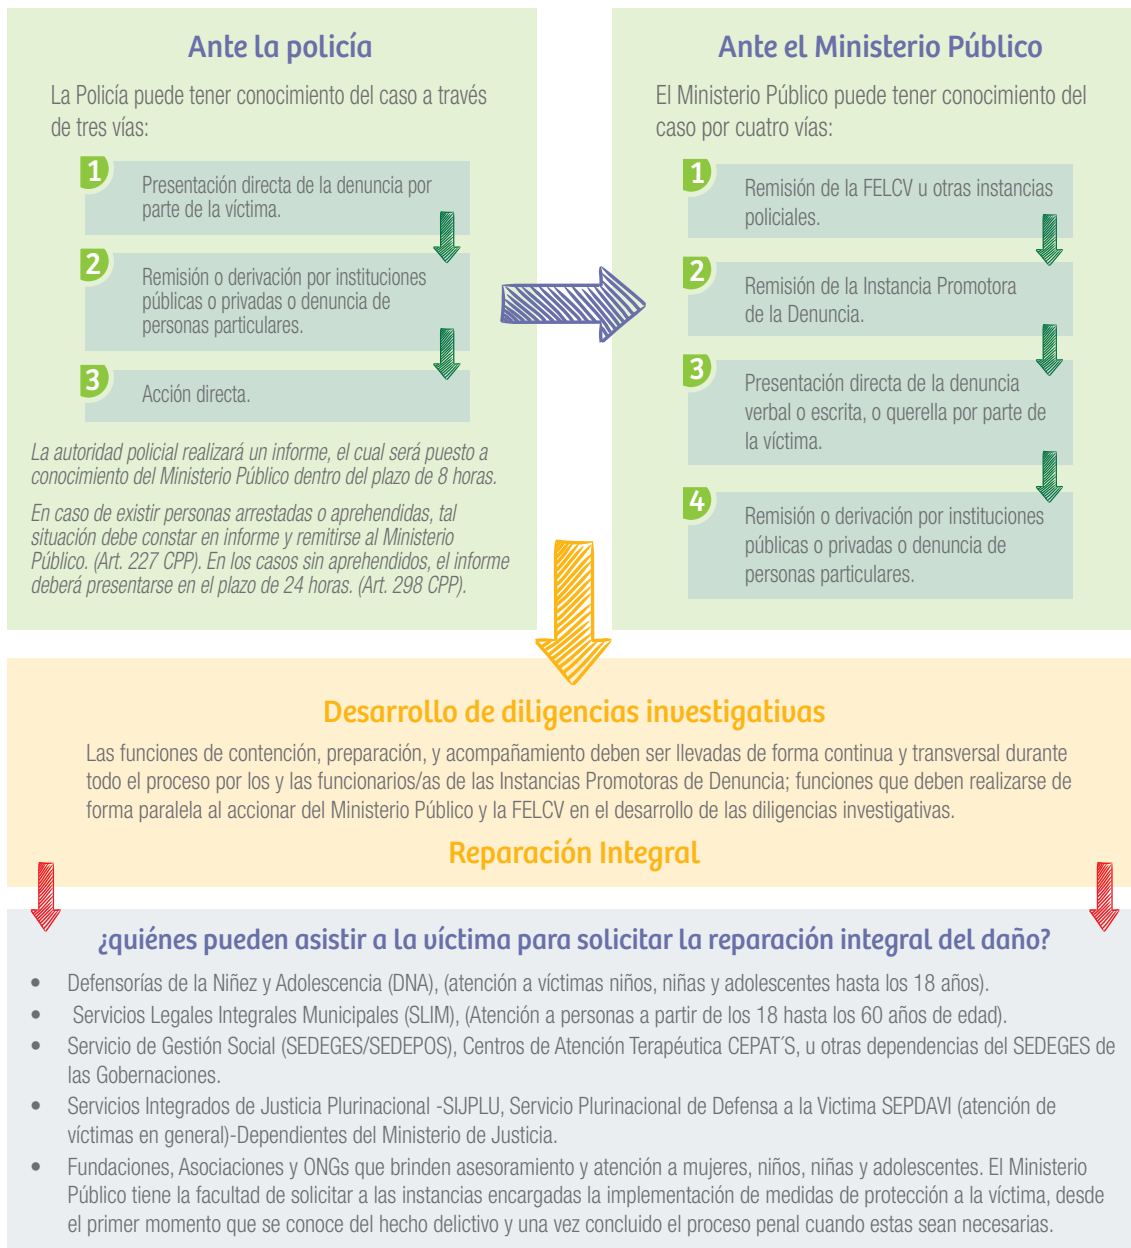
Ante la policía

La Policía puede tener conocimiento del caso a través de tres vías:

1 Presentación directa de la denuncia por parte de la víctima.

2 Remisión o derivación por instituciones públicas o privadas o denuncia de personas particulares.

3 Acción directa.

La autoridad policial realizará un informe, el cual será puesto a conocimiento del Ministerio Público dentro del plazo de 8 horas.

En caso de existir personas arrestadas o aprehendidas, tal situación debe constar en informe y remitirse al Ministerio Público. (Art. 227 CPP). En los casos sin aprehendidos, el informe deberá presentarse en el plazo de 24 horas. (Art. 298 CPP).

Ante el Ministerio Público

El Ministerio Público puede tener conocimiento del caso por cuatro vías:

1 Remisión de la FELCV u otras instancias policiales.

2 Remisión de la Instancia Promotora de la Denuncia.

3 Presentación directa de la denuncia verbal o escrita, o querella por parte de la víctima.

4 Remisión o derivación por instituciones públicas o privadas o denuncia de personas particulares.

Desarrollo de diligencias investigativas

Las funciones de contención, preparación, y acompañamiento deben ser llevadas de forma continua y transversal durante todo el proceso por los y las funcionarios/as de las Instancias Promotoras de Denuncia; funciones que deben realizarse de forma paralela al accionar del Ministerio Público y la FELCV en el desarrollo de las diligencias investigativas.

Reparación Integral

¿quiénes pueden asistir a la víctima para solicitar la reparación integral del daño?

• Defensorías de la Niñez y Adolescencia (DNA), (atención a víctimas niños, niñas y adolescentes hasta los 18 años).
• Servicios Legales Integrales Municipales (SLIM), (Atención a personas a partir de los 18 hasta los 60 años de edad).
• Servicio de Gestión Social (SEDEGES/SEDEPOS), Centros de Atención Terapéutica CEPAT´S, u otras dependencias del SEDEGES de las Gobernaciones.
• Servicios Integrados de Justicia Plurinacional -SIJPLU, Servicio Plurinacional de Defensa a la Victima SEPDAVI (atención de víctimas en general)-Dependientes del Ministerio de Justicia.
• Fundaciones, Asociaciones y ONGs que brinden asesoramiento y atención a mujeres, niños, niñas y adolescentes. El Ministerio Público tiene la facultad de solicitar a las instancias encargadas la implementación de medidas de protección a la víctima, desde el primer momento que se conoce del hecho delictivo y una vez concluido el proceso penal cuando estas sean necesarias.